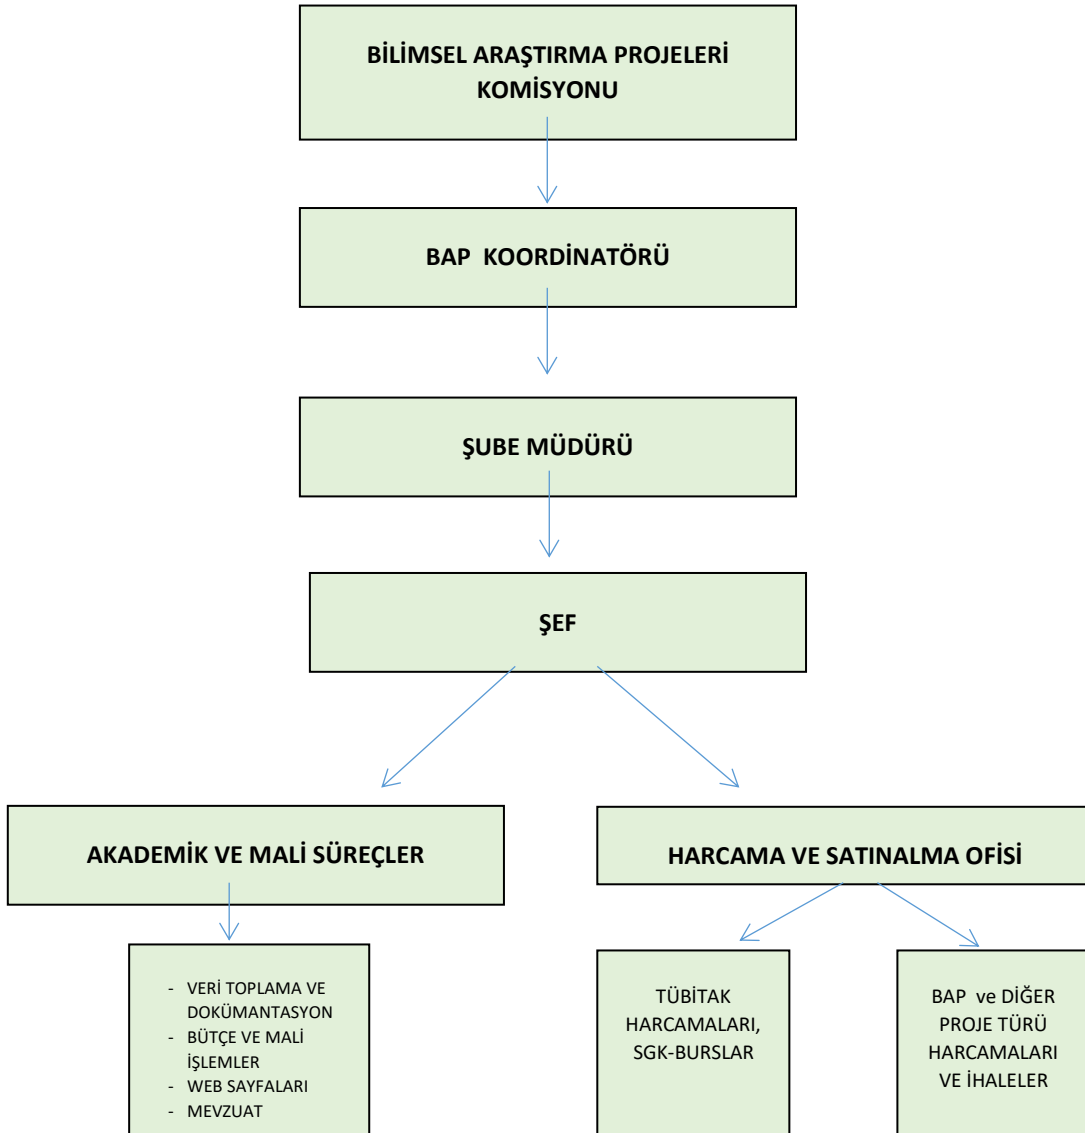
BİLİMSEL ARAŞTIRMA PROJELERİ KOMİSYONU

BAP KOORDİNATÖRÜ

ŞUBE MÜDÜRÜ

ŞEF

AKADEMİK VE MALİ SÜREÇLER

HARCAMA VE SATINALMA OFİSİ

- VERİ TOPLAMA VE DOKÜMANTASYON
- BÜTÇE VE MALİ İŞLEMLER
- WEB SAYFALARI
- MEVZUAT

TÜBİTAK HARCAMALARI, SGK-BURSLAR

BAP ve DİĞER PROJE TÜRÜ HARCAMALARI VE İHALELER